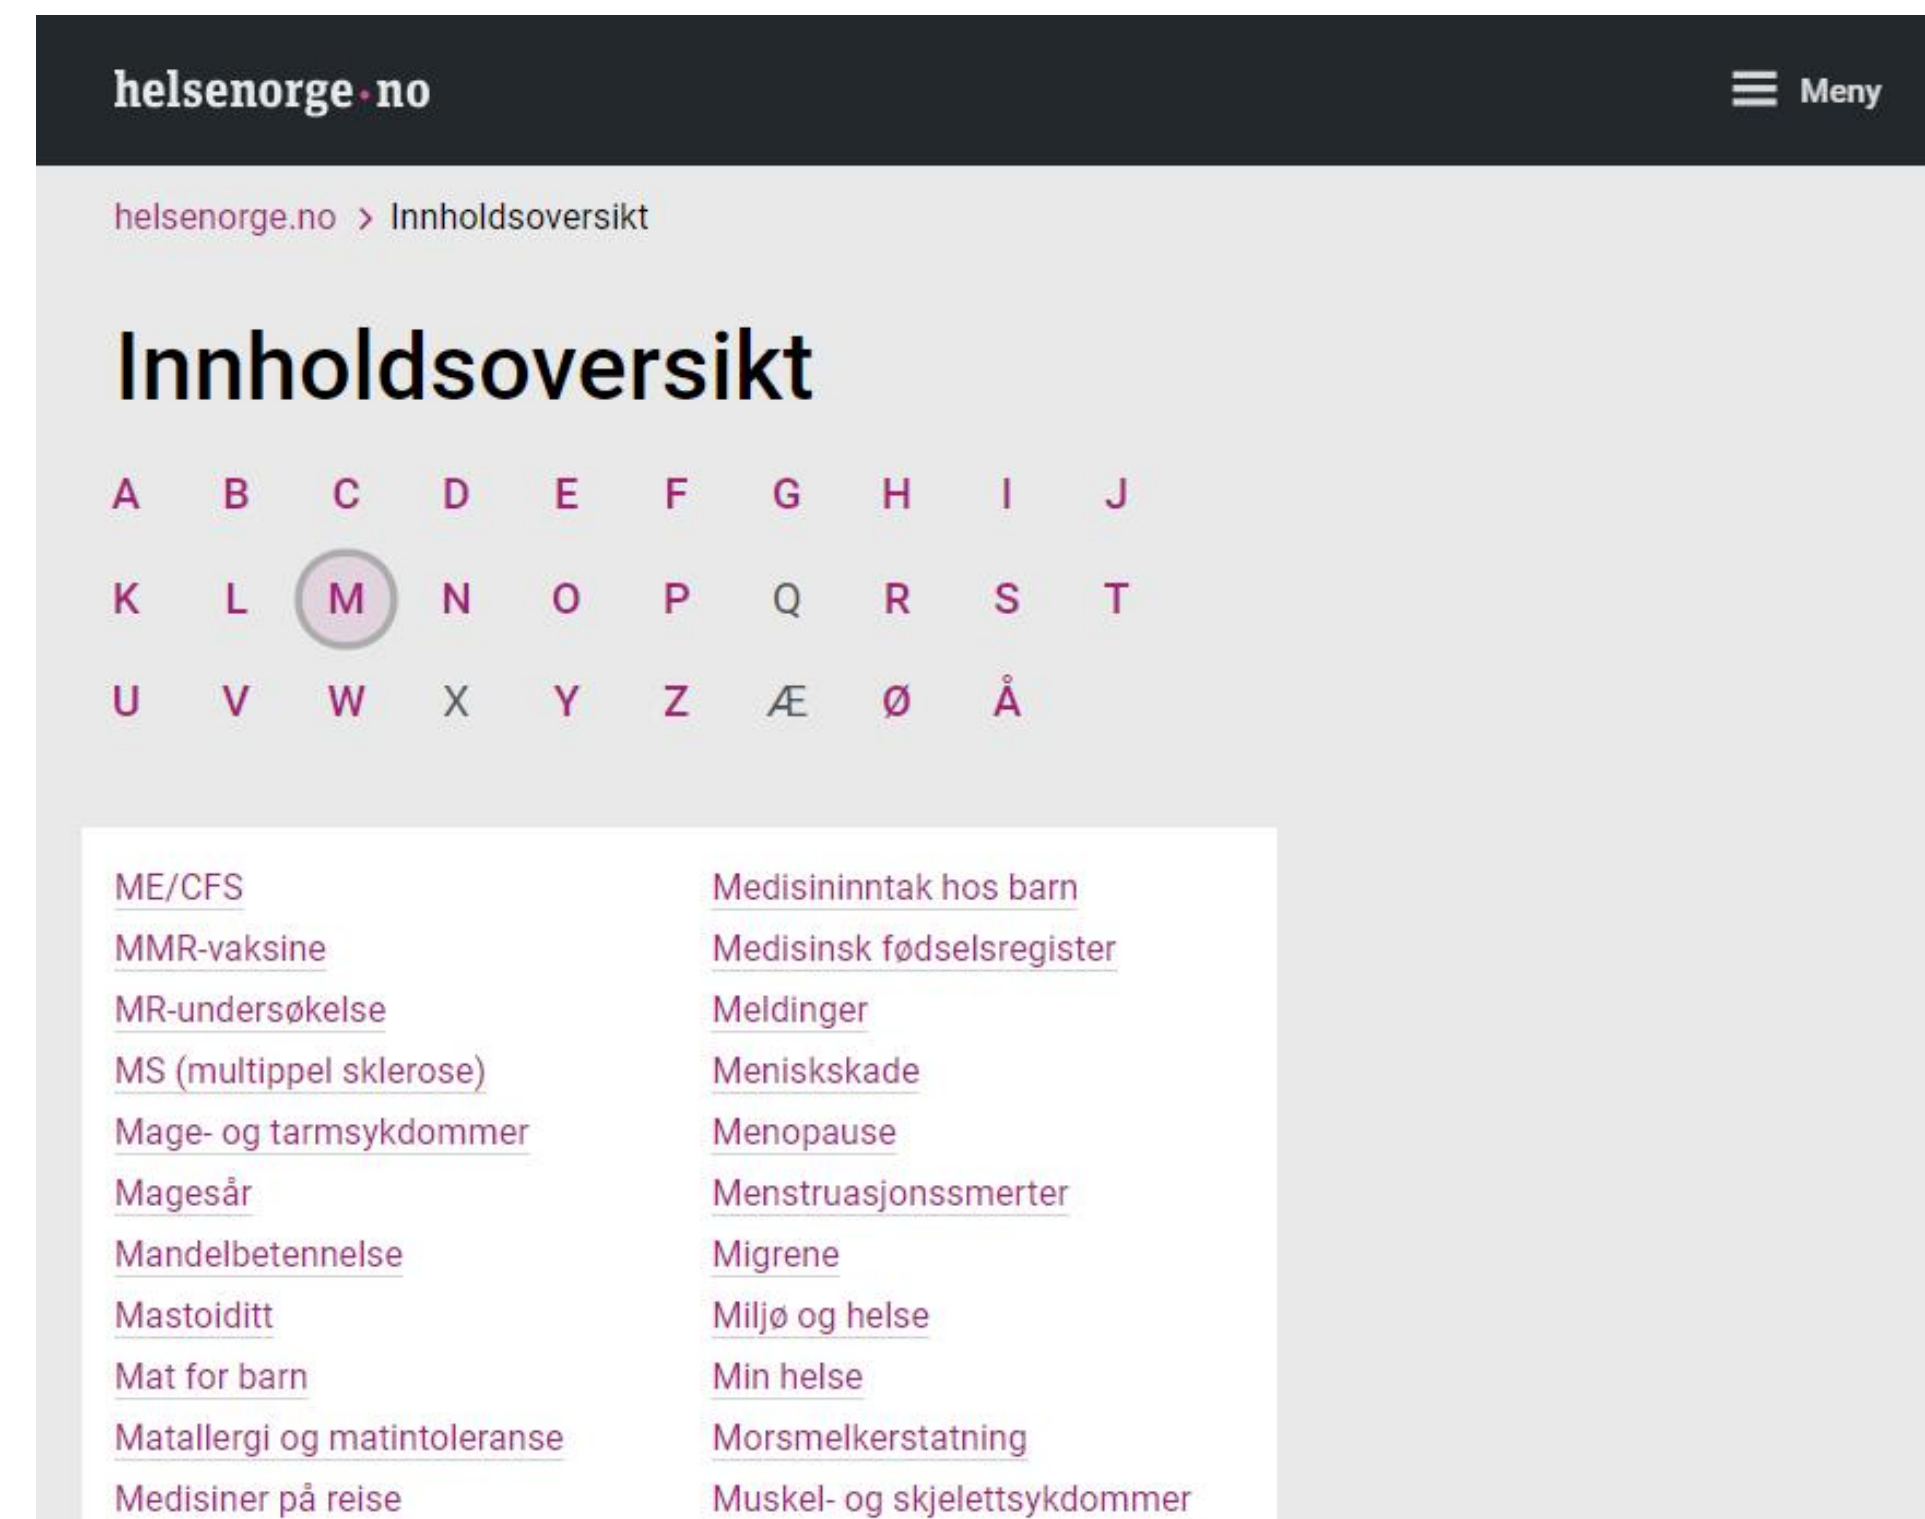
helsenorge·no

Meny

helsenorge.no › Innholdsoversikt

Innholdsoversikt

A B C D E F G H I J
K L M N O P Q R S T
U V W X Y Z Æ Ø Å

ME/CFS
MMR-vaksine
MR-undersøkelse
MS (multippel sklerose)
Mage- og tarmsykdommer
Magesår
Mandelbetennelse
Mastoiditt
Mat for barn
Matallergi og matintoleranse
Medisiner på reise

Medisininntak hos barn
Medisinsk fødselsregister
Meldinger
Meniskskade
Menopause
Menstruasjonssmerter
Migrene
Miljø og helse
Min helse
Morsmelkerstatning
Muskel- og skjelettsykdommer